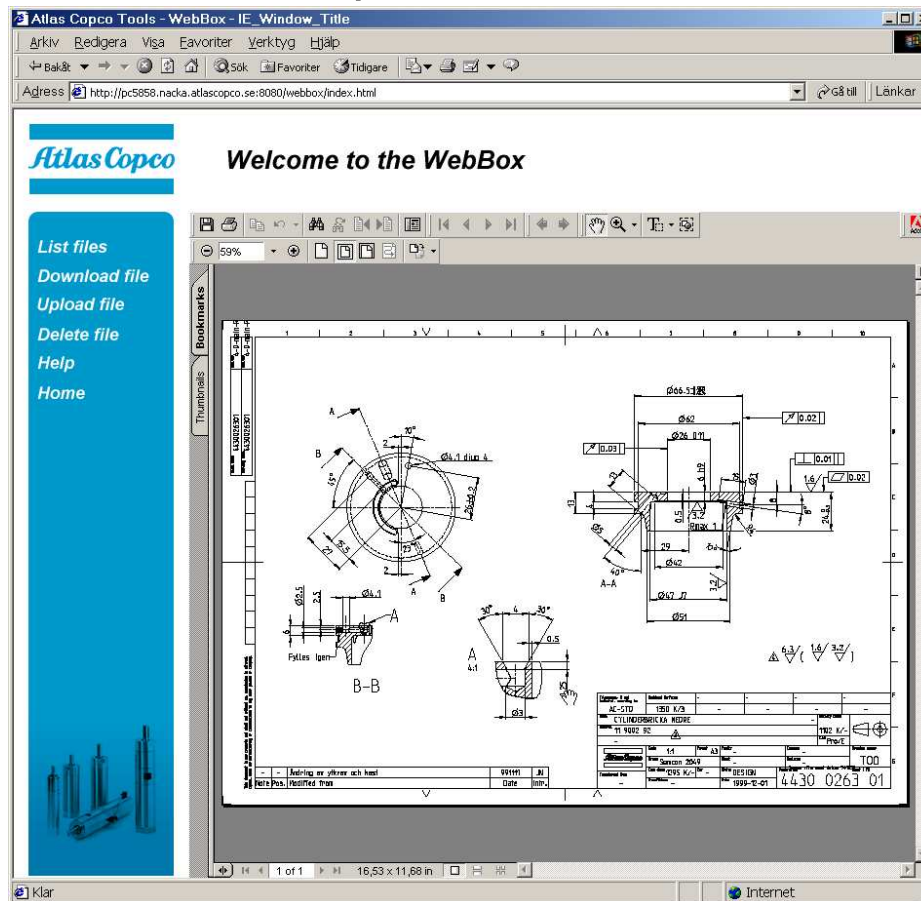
Atlas Copco Tools - WebBox - IE_Window_Title

Arkiv Redigera Visa Favoriter Verktyg Hjälp

Bakåt Sök Favoriter Tidigare

Adress http://pc5858.nacka.atlascopco.se:8080/webbox/index.html

Gå till Länkar

Atlas Copco

Welcome to the WebBox

List files
Download file
Upload file
Delete file
Help
Home

59%

Bookmarks
Thumbnails

A
B
10°
2
Ø4.1 djup 4
15°
21
35
33
A
B

Ø66.5
Ø62
Ø26
Ø0.02
Ø0.03
0.01
1.6
0.02
13
0.5
3.2
Rmax 1
29
Ø42
Ø47
Ø51
40°
A-A
24.8

Ø9.5
2.5
Ø4.1
A
Fylles Igen
B-B

30°
4
30°
0.5
A
4:1
Ø3

6.3 1.6 3.2

AC-STD
1350 K/9
CYLINDERBRICKA NEDRE
11 9002 92
1192 K/-
Pro/E
1:1
A3
Samcon 2049
TOO
1095 K/-
DESIGN
1999-12-01
4430 0263 01

-
-
Ändring av yttre och hast
991111
JN
Note
Pos.
Modified from
Date
Intr.

1 of 1
16,53 x 11,68 in

Klar
Internet